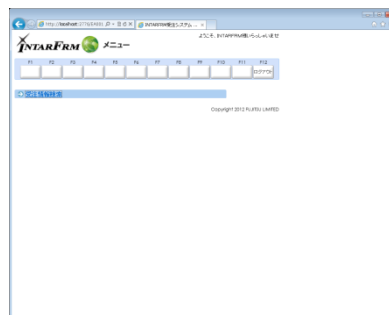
http://localhost:37765/INTU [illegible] INTARFRM統合システム... ×

INTARFRM メニュー

ようこそ、INTARFRMへいらっしゃいませ

| F1 | F2 | F3 | F4 | F5 | F6 | F7 | F8 | F9 | F10 | F11 | F12 |
|---|---|---|---|---|---|---|---|---|---|---|---|
| | | | | | | | | | | | ログアウト |

認証情報検索

Copyright 2012 FUJITSU LIMITED